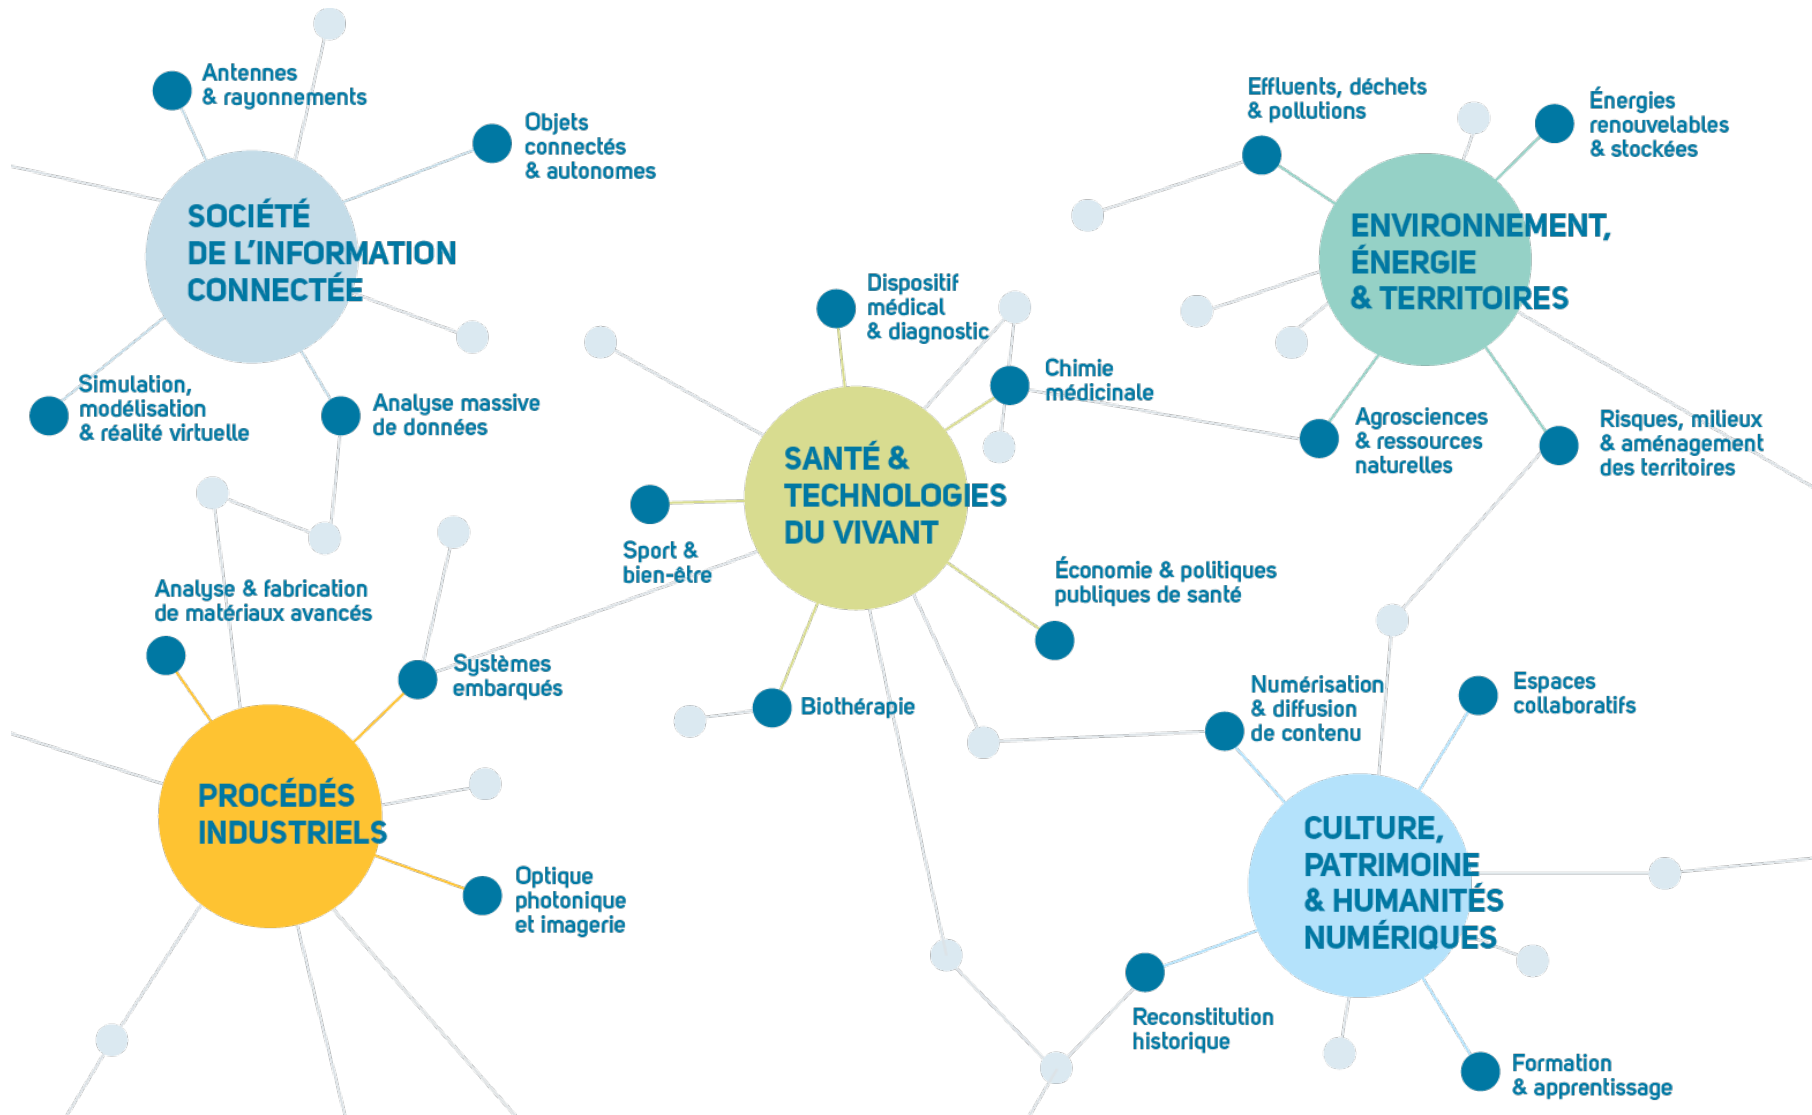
SOCIÉTÉ DE L'INFORMATION CONNECTÉE

Antennes & rayonnements

Objets connectés & autonomes

Simulation, modélisation & réalité virtuelle

Analyse massive de données

Effluents, déchets & pollutions

Énergies renouvelables & stockées

ENVIRONNEMENT, ÉNERGIE & TERRITOIRES

Agrosciences & ressources naturelles

Risques, milieux & aménagement des territoires

Dispositif médical & diagnostic

Chimie médicinale

SANTÉ & TECHNOLOGIES DU VIVANT

Sport & bien-être

Économie & politiques publiques de santé

Biothérapie

Analyse & fabrication de matériaux avancés

Systèmes embarqués

PROCÉDÉS INDUSTRIELS

Optique photonique et imagerie

Numérisation & diffusion de contenu

Espaces collaboratifs

CULTURE, PATRIMOINE & HUMANITÉS NUMÉRIQUES

Reconstitution historique

Formation & apprentissage